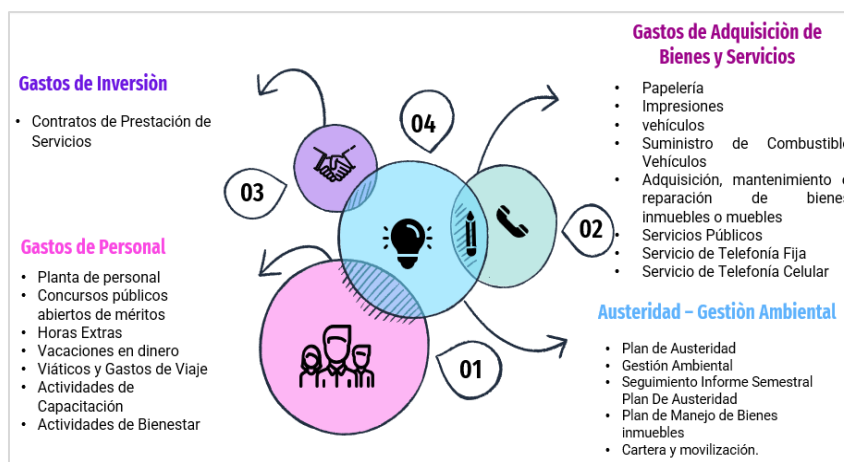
Gastos de Adquisiciòn de Bienes y Servicios

- Papelería
- Impresiones
- vehículos
- Suministro de Combustible Vehículos
- Adquisición, mantenimiento o reparación de bienes inmuebles o muebles
- Servicios Públicos
- Servicio de Telefonía Fija
- Servicio de Telefonía Celular

Gastos de Inversiòn

- Contratos de Prestación de Servicios

04

03

02

Gastos de Personal

- Planta de personal
- Concursos públicos abiertos de méritos
- Horas Extras
- Vacaciones en dinero
- Viáticos y Gastos de Viaje
- Actividades de Capacitación
- Actividades de Bienestar

Austeridad – Gestiòn Ambiental

- Plan de Austeridad
- Gestión Ambiental
- Seguimiento Informe Semestral Plan De Austeridad
- Plan de Manejo de Bienes inmuebles
- Cartera y movilización.

01